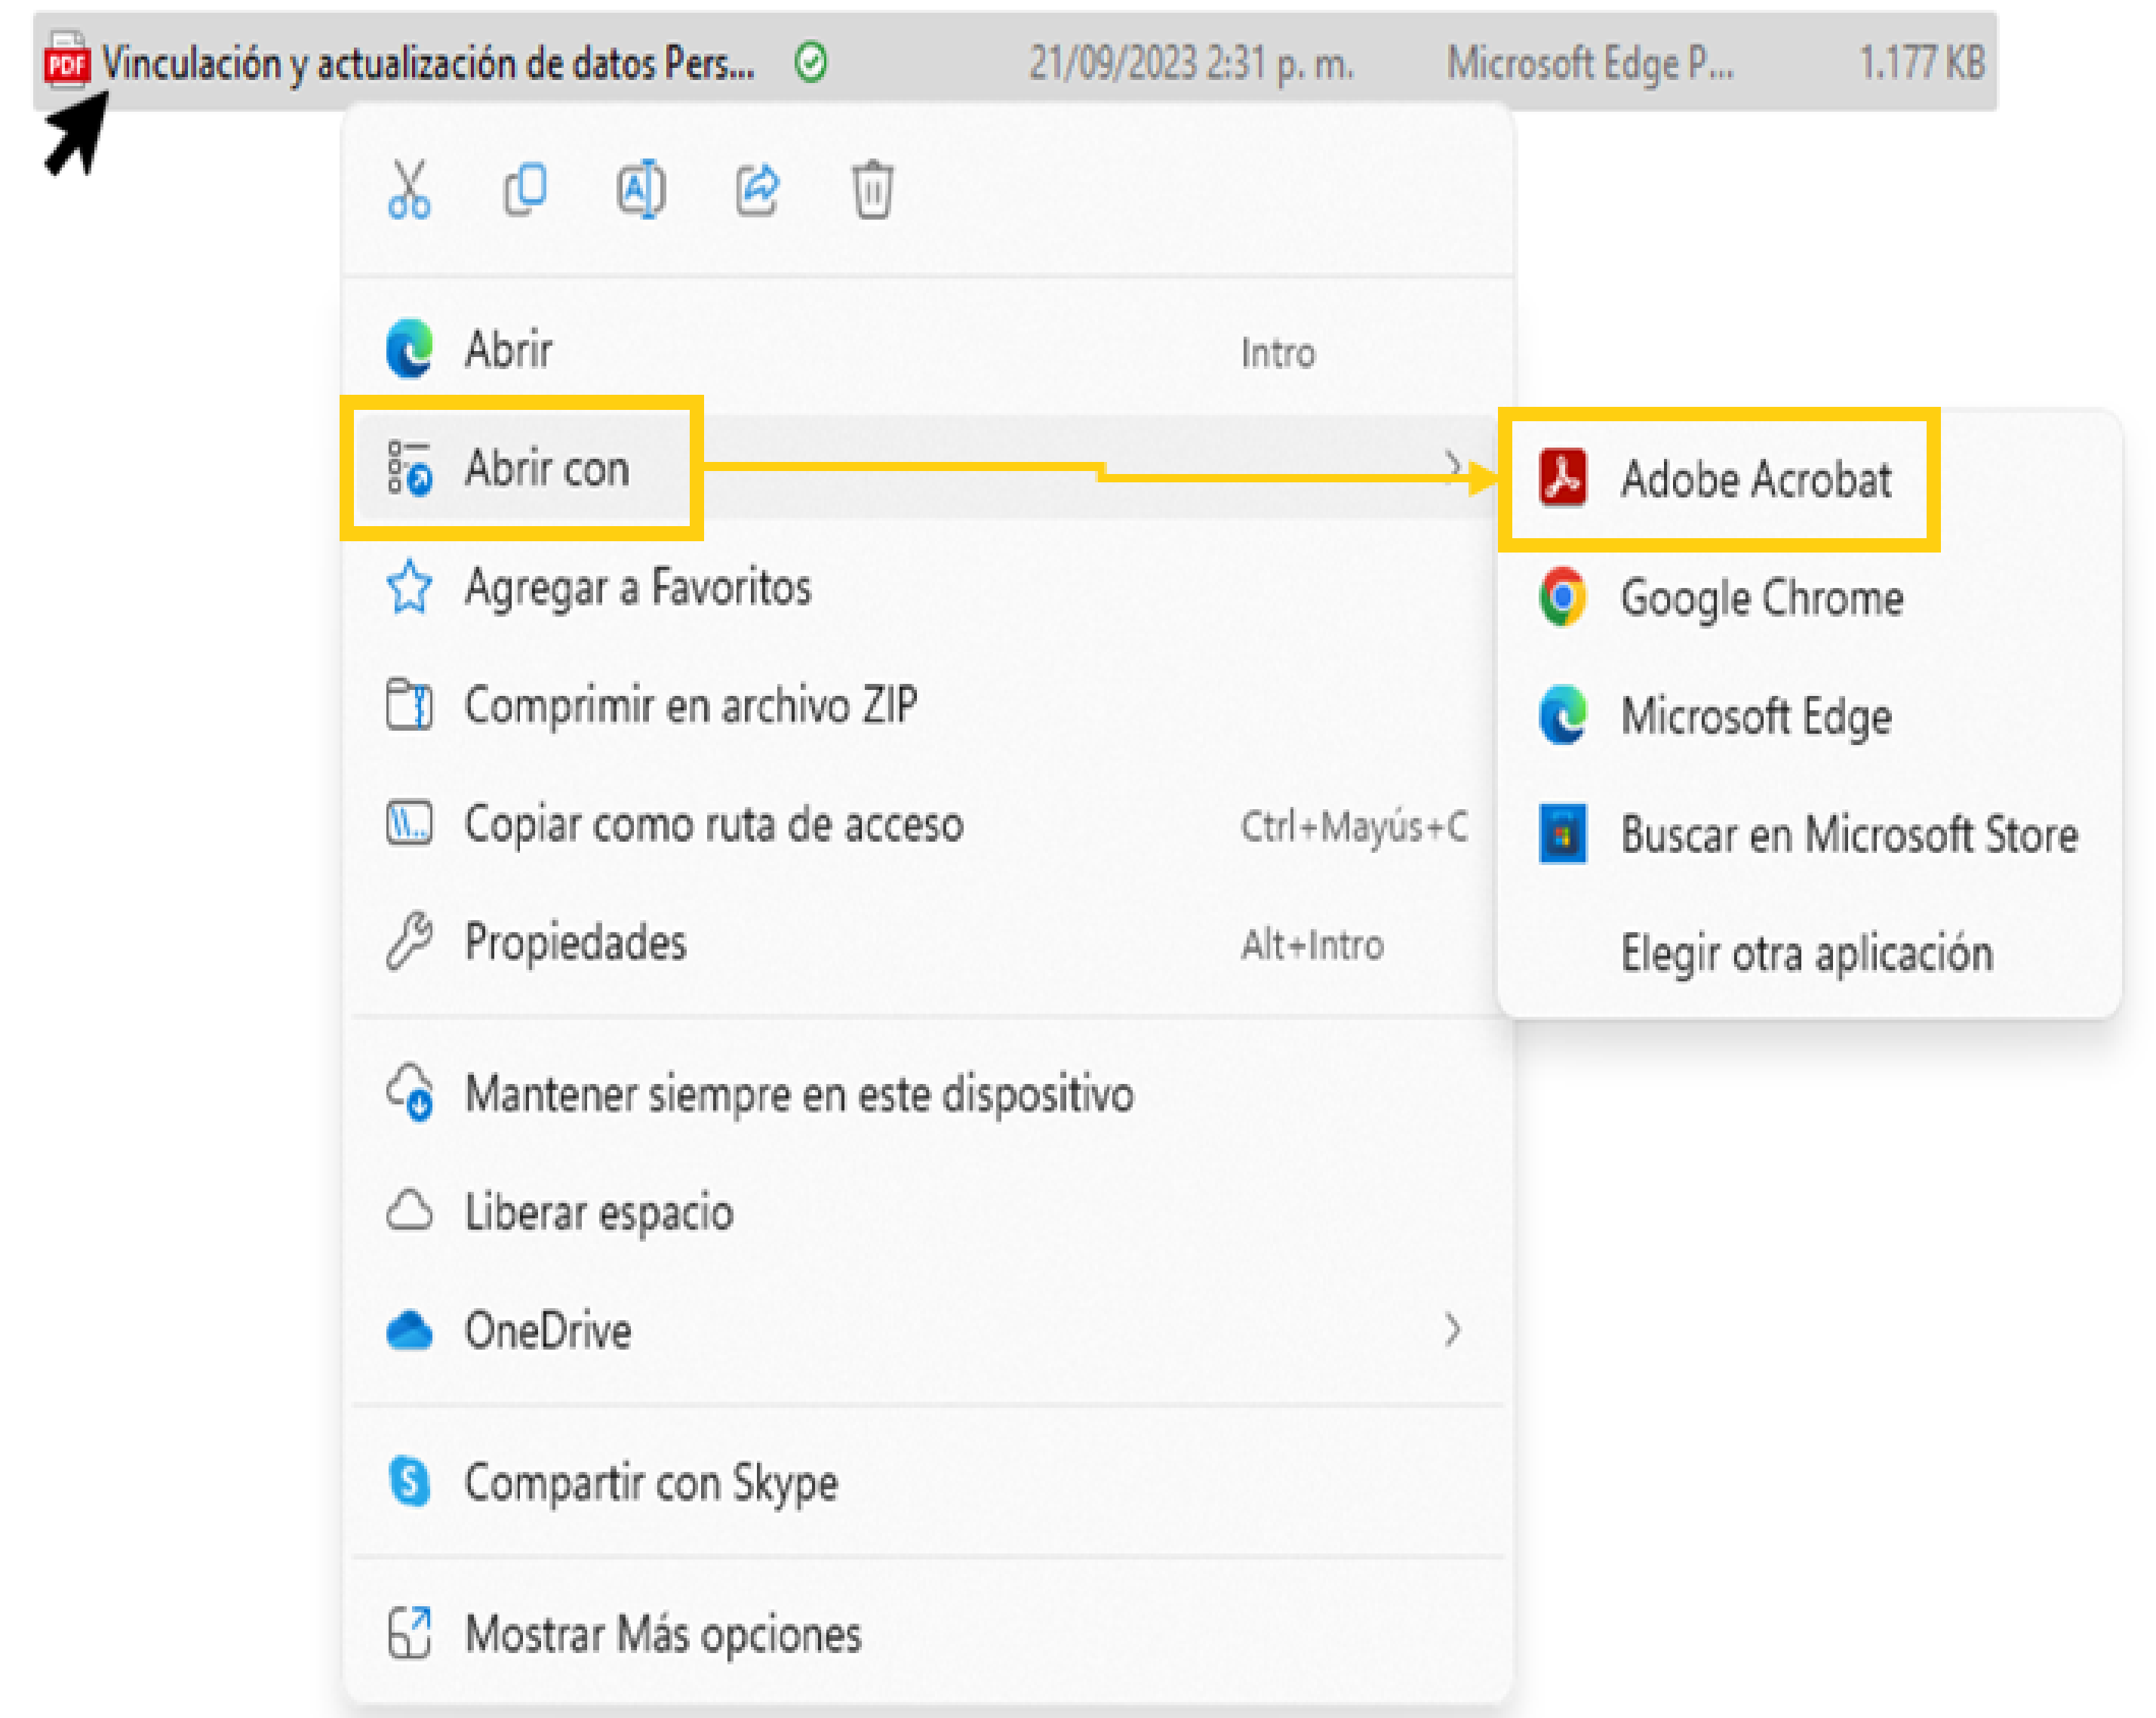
PDF Vinculación y actualización de datos Pers... 21/09/2023 2:31 p. m. Microsoft Edge P... 1.177 KB

Abrir Intro

Abrir con

Agregar a Favoritos

Comprimir en archivo ZIP

Copiar como ruta de acceso Ctrl+Mayús+C

Propiedades Alt+Intro

Mantener siempre en este dispositivo

Liberar espacio

OneDrive

Compartir con Skype

Mostrar Más opciones

Adobe Acrobat

Google Chrome

Microsoft Edge

Buscar en Microsoft Store

Elegir otra aplicación